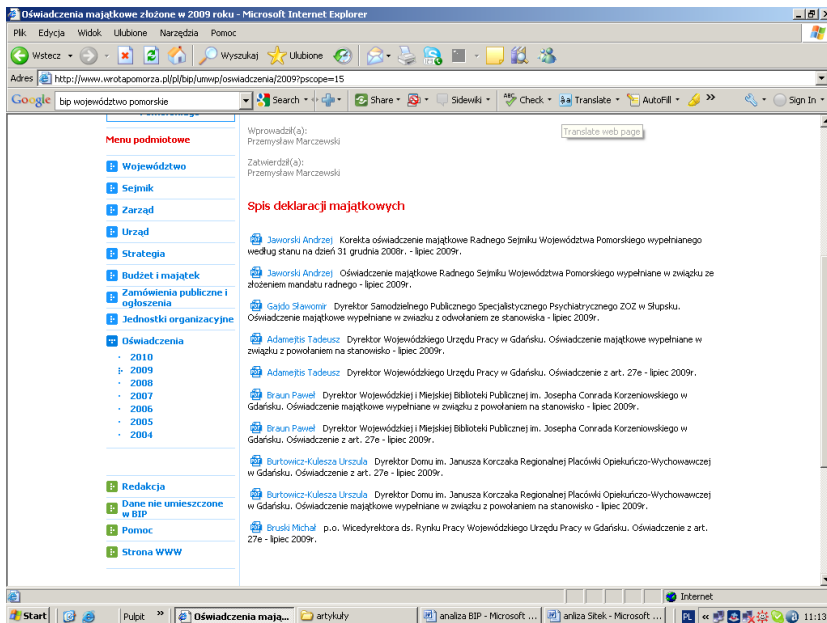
Oświadczenia majątkowe złożone w 2009 roku - Microsoft Internet Explorer

Plik Edycja Widok Ulubione Narzędzia Pomoc

Wstecz Wyszukaj Ulubione

Adres http://www.wrotapomorza.pl/pl/bip/umwp/oswiadczenia/2009?pscope=15

Google bip województwo pomorskie Search Share Sidewiki Check Translate AutoFill Sign In

Translate web page

Menu podmiotowe

Województwo
Sejmik
Zarząd
Urząd
Strategia
Budżet i majątek
Zamówienia publiczne i ogłoszenia
Jednostki organizacyjne
Oświadczenia
2010
2009
2008
2007
2006
2005
2004

Redakcja
Dane nie umieszczone w BIP
Pomoc
Strona WWW

Wprowadził(a):
Przemysław Marczewski

Zatwierdził(a):
Przemysław Marczewski

Spis deklaracji majątkowych

Jaworski Andrzej Korekta oświadczenie majątkowe Radnego Sejmiku Województwa Pomorskiego wypełnianego według stanu na dzień 31 grudnia 2008r. - lipiec 2009r.

Jaworski Andrzej Oświadczenie majątkowe Radnego Sejmiku Województwa Pomorskiego wypełniane w związku ze złożeniem mandatu radnego - lipiec 2009r.

Gajdo Sławomir Dyrektor Samodzielnego Publicznego Specjalistycznego Psychiatrycznego ZOZ w Słupsku. Oświadczenie majątkowe wypełniane w związku z odwołaniem ze stanowiska - lipiec 2009r.

Adamejtis Tadeusz Dyrektor Wojewódzkiego Urzędu Pracy w Gdańsku. Oświadczenie majątkowe wypełniane w związku z powołaniem na stanowisko - lipiec 2009r.

Adamejtis Tadeusz Dyrektor Wojewódzkiego Urzędu Pracy w Gdańsku. Oświadczenie z art. 27e - lipiec 2009r.

Braun Paweł Dyrektor Wojewódzkiej i Miejskiej Biblioteki Publicznej im. Josepha Conrada Korzeniowskiego w Gdańsku. Oświadczenie majątkowe wypełniane w związku z powołaniem na stanowisko - lipiec 2009r.

Braun Paweł Dyrektor Wojewódzkiej i Miejskiej Biblioteki Publicznej im. Josepha Conrada Korzeniowskiego w Gdańsku. Oświadczenie z art. 27e - lipiec 2009r.

Burtowicz-Kulesza Urszula Dyrektor Domu im. Janusza Korczaka Regionalnej Placówki Opiekuńczo-Wychowawczej w Gdańsku. Oświadczenie z art. 27e - lipiec 2009r.

Burtowicz-Kulesza Urszula Dyrektor Domu im. Janusza Korczaka Regionalnej Placówki Opiekuńczo-Wychowawczej w Gdańsku. Oświadczenie majątkowe wypełniane w związku z powołaniem na stanowisko - lipiec 2009r.

Bruski Michał p.o. Wicedyrektora ds. Rynku Pracy Wojewódzkiego Urzędu Pracy w Gdańsku. Oświadczenie z art. 27e - lipiec 2009r.

Internet

Start Pulpit Oświadczenia mają... artykuły analiza BIP - Microsoft ... anliza Sitek - Microsoft ... PL 11:13